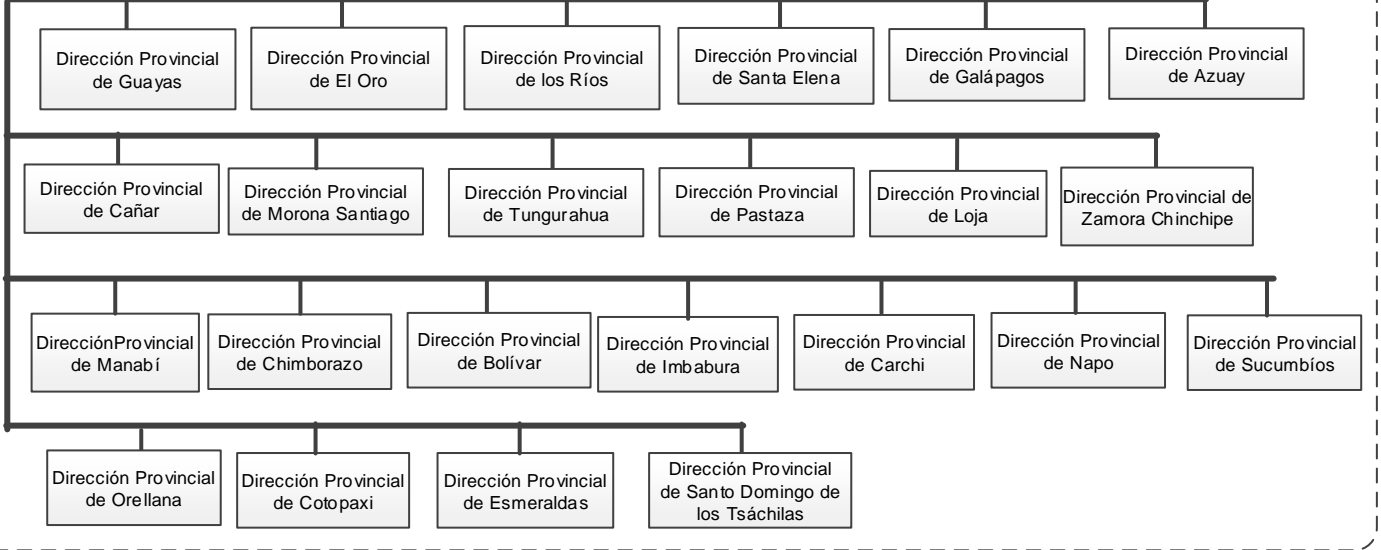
Dirección Provincial de Guayas

Dirección Provincial de El Oro

Dirección Provincial de los Ríos

Dirección Provincial de Santa Elena

Dirección Provincial de Galápagos

Dirección Provincial de Azuay

Dirección Provincial de Cañar

Dirección Provincial de Morona Santiago

Dirección Provincial de Tungurahua

Dirección Provincial de Pastaza

Dirección Provincial de Loja

Dirección Provincial de Zamora Chinchipe

DirecciónProvincial de Manabí

Dirección Provincial de Chimborazo

Dirección Provincial de Bolívar

Dirección Provincial de Imbabura

Dirección Provincial de Carchi

Dirección Provincial de Napo

Dirección Provincial de Sucumbíos

Dirección Provincial de Orellana

Dirección Provincial de Cotopaxi

Dirección Provincial de Esmeraldas

Dirección Provincial de Santo Domingo de los Tsáchilas